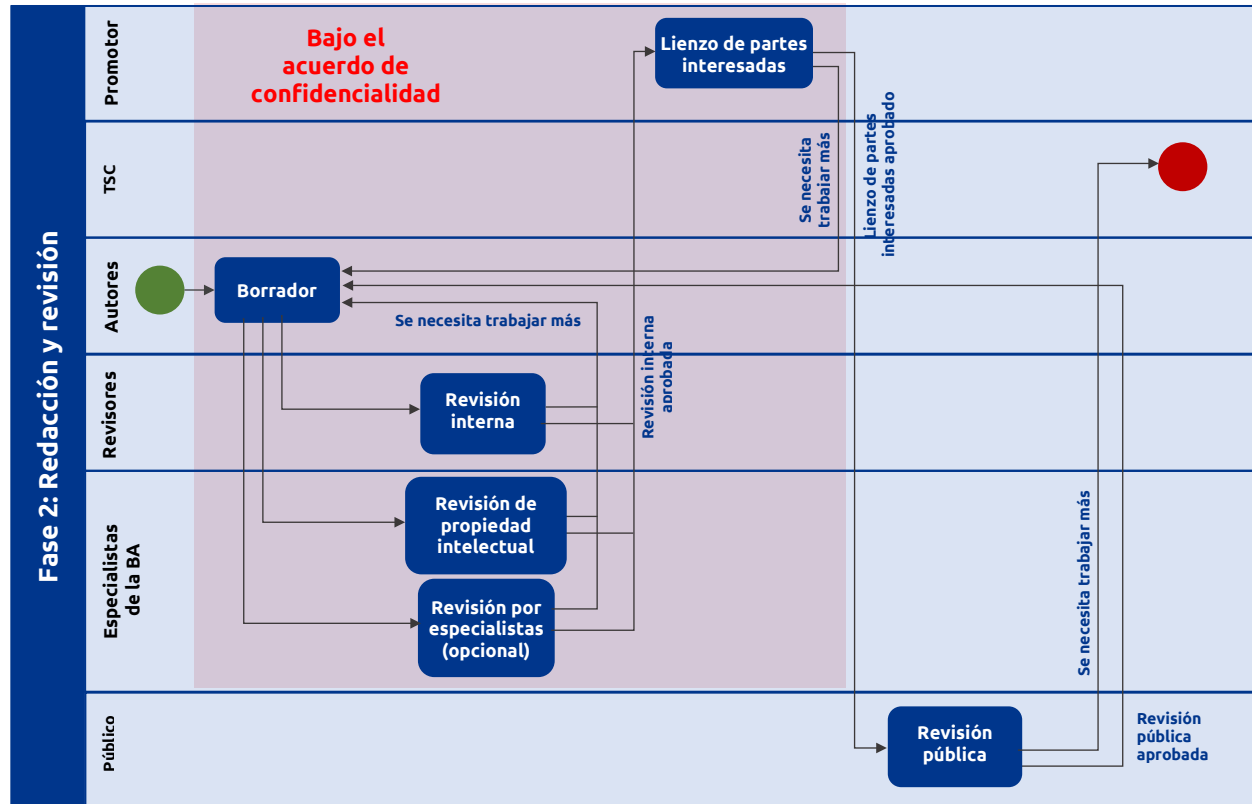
Fase 2: Redacción y revisión

Promotor

TSC

Autores

Revisores

Especialistas de la BA

Público

Bajo el acuerdo de confidencialidad

Lienzo de partes interesadas

Se necesita trabajar más

Lienzo de partes interesadas aprobado

Borrador

Se necesita trabajar más

Revisión interna aprobada

Revisión interna

Revisión de propiedad intelectual

Revisión por especialistas (opcional)

Se necesita trabajar más

Revisión pública

Revisión pública aprobada